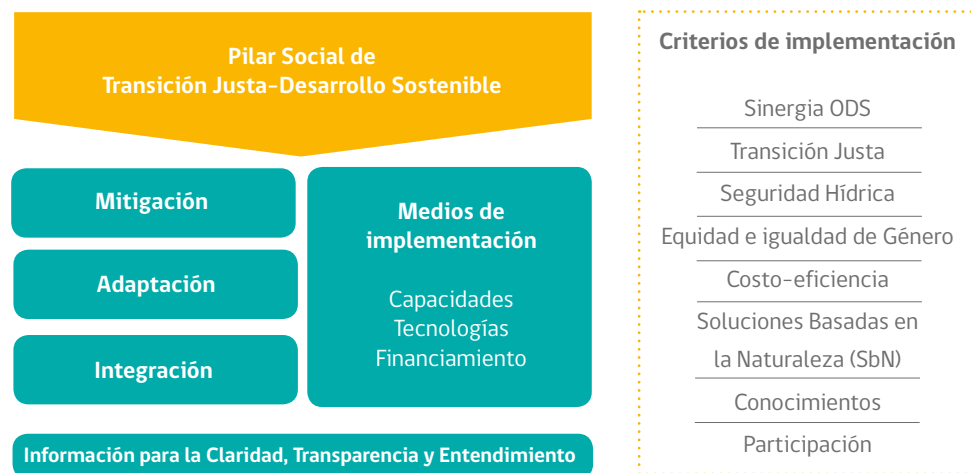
Pilar Social de
Transición Justa-Desarrollo Sostenible

Mitigación

Adaptación

Integración

Medios de implementación

Capacidades
Tecnologías
Financiamiento

Información para la Claridad, Transparencia y Entendimiento

Criterios de implementación

Sinergia ODS
Transición Justa
Seguridad Hídrica
Equidad e igualdad de Género
Costo-eficiencia
Soluciones Basadas en la Naturaleza (SbN)
Conocimientos
Participación